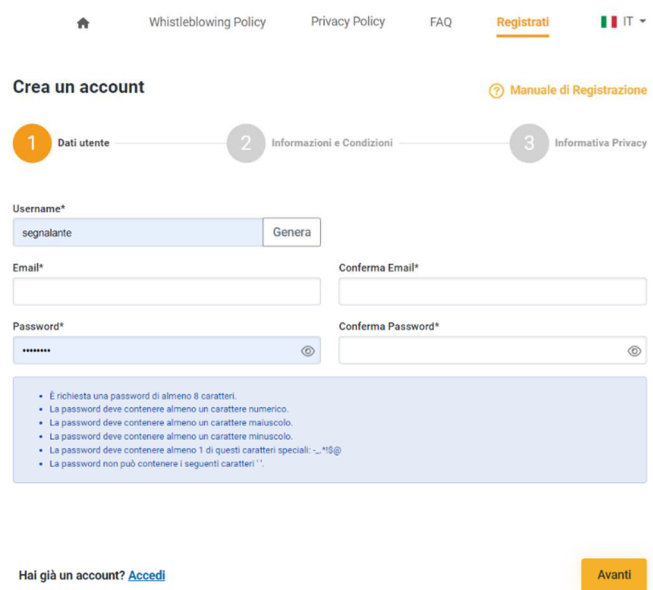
Whistleblowing Policy Privacy Policy FAQ Registrati IT

Crea un account

Manuale di Registrazione

1 Dati utente
2 Informazioni e Condizioni
3 Informativa Privacy

Username*
segnalante
Genera

Email*

Conferma Email*

Password*
••••••••

Conferma Password*

- È richiesta una password di almeno 8 caratteri.
- La password deve contenere almeno un carattere numerico.
- La password deve contenere almeno un carattere maiuscolo.
- La password deve contenere almeno un carattere minuscolo.
- La password deve contenere almeno 1 di questi caratteri speciali: -_.*!$@
- La password non può contenere i seguenti caratteri ' '.

Hai già un account? Accedi

Avanti